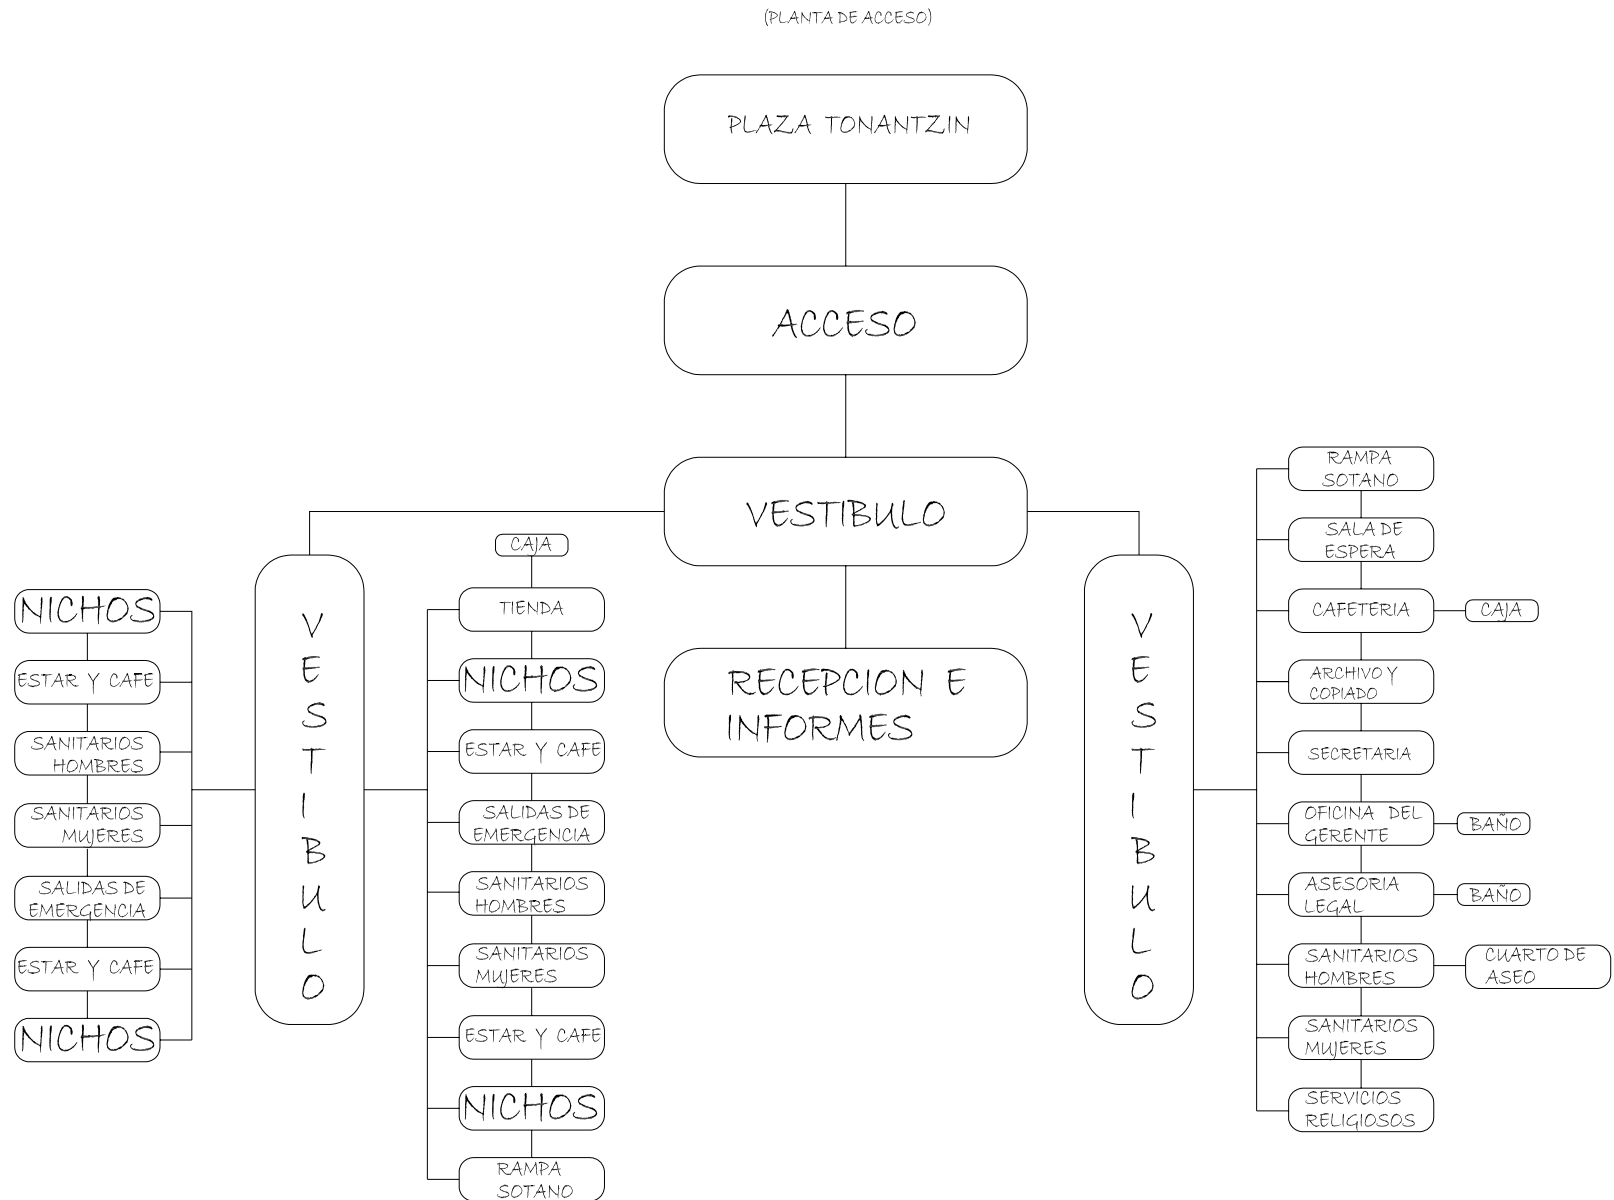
(PLANTA DE ACCESO)

PLAZA TONANTZIN

ACCESO

VESTIBULO

RECEPCION E INFORMES

VESTIBULO

NICHOS
ESTAR Y CAFE
SANITARIOS HOMBRES
SANITARIOS MUJERES
SALIDAS DE EMERGENCIA
ESTAR Y CAFE
NICHOS

CAJA
TIENDA
NICHOS
ESTAR Y CAFE
SALIDAS DE EMERGENCIA
SANITARIOS HOMBRES
SANITARIOS MUJERES
ESTAR Y CAFE
NICHOS
RAMPA SOTANO

VESTIBULO

RAMPA SOTANO
SALA DE ESPERA
CAFETERIA
CAJA
ARCHIVO Y COPIADO
SECRETARIA
OFICINA DEL GERENTE
BAÑO
ASESORIA LEGAL
BAÑO
SANITARIOS HOMBRES
CUARTO DE ASEO
SANITARIOS MUJERES
SERVICIOS RELIGIOSOS